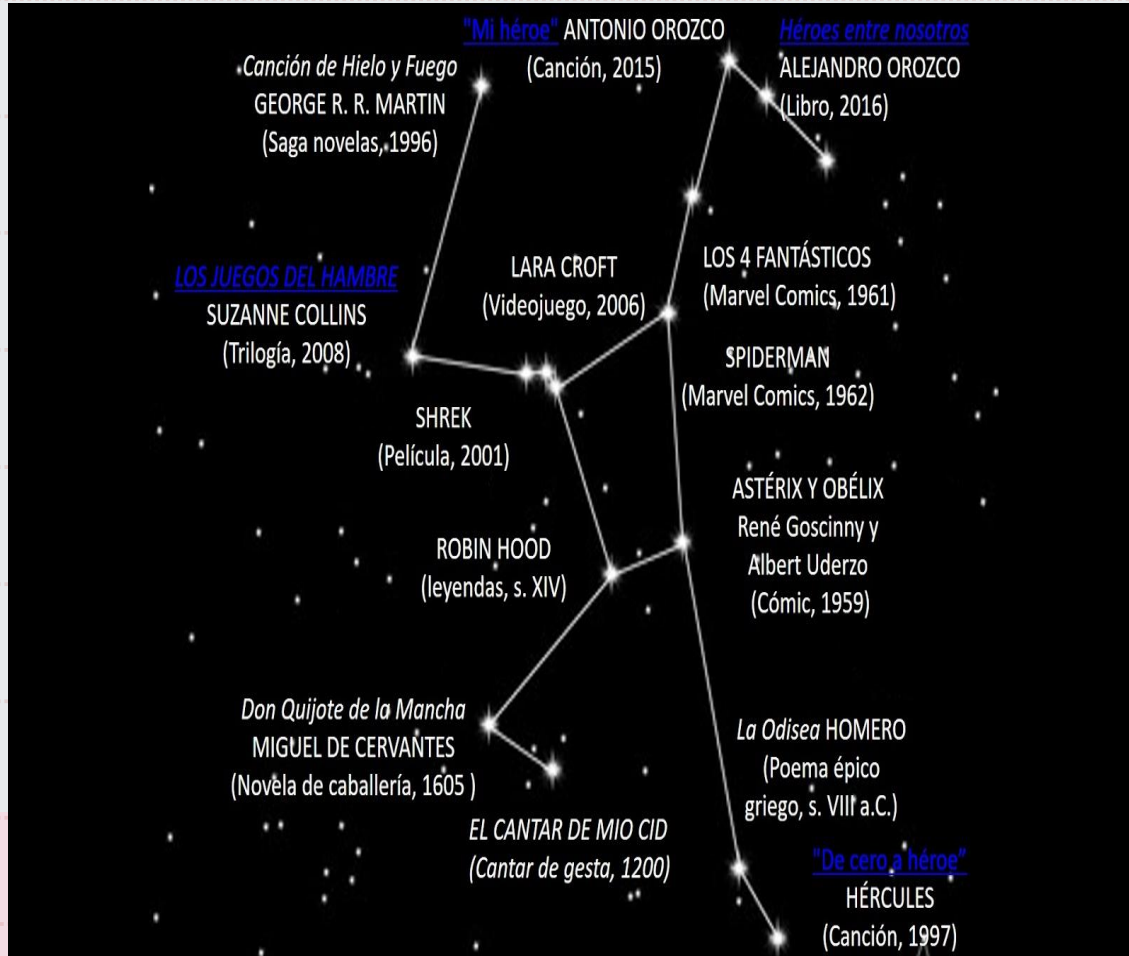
"Mi héroe" ANTONIO OROZCO
(Canción, 2015)

Héroes entre nosotros
ALEJANDRO OROZCO
(Libro, 2016)

Canción de Hielo y Fuego
GEORGE R. R. MARTIN
(Saga novelas, 1996)

LOS JUEGOS DEL HAMBRE
SUZANNE COLLINS
(Trilogía, 2008)

LARA CROFT
(Videojuego, 2006)

LOS 4 FANTÁSTICOS
(Marvel Comics, 1961)

SPIDERMAN
(Marvel Comics, 1962)

SHREK
(Película, 2001)

ASTÉRIX Y OBÉLIX
René Goscinny y
Albert Uderzo
(Cómic, 1959)

ROBIN HOOD
(leyendas, s. XIV)

Don Quijote de la Mancha
MIGUEL DE CERVANTES
(Novela de caballería, 1605 )

La Odisea HOMERO
(Poema épico
griego, s. VIII a.C.)

EL CANTAR DE MIO CID
(Cantar de gesta, 1200)

"De cero a héroe"
HÉRCULES
(Canción, 1997)